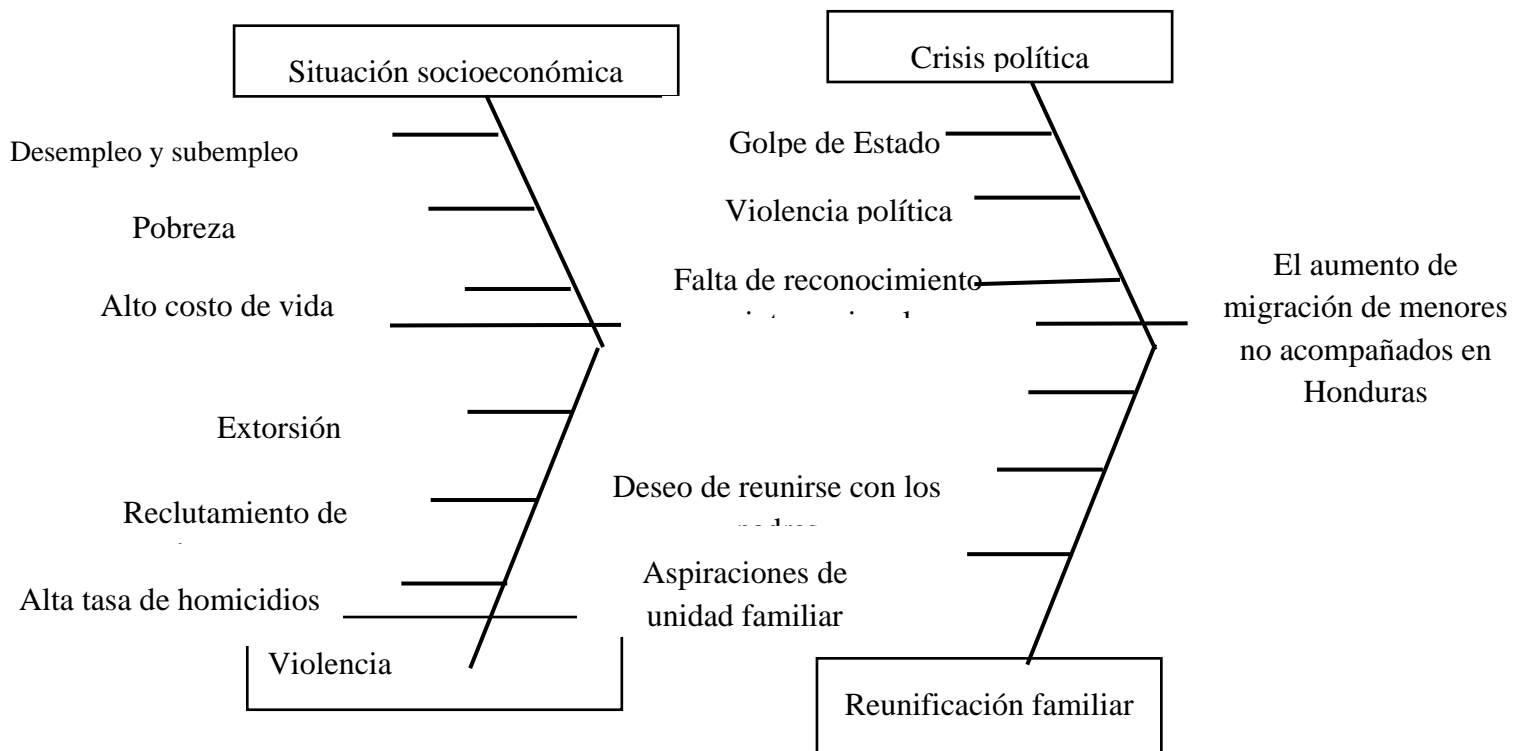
Situación socioeconómica

Crisis política

Desempleo y subempleo

Pobreza

Alto costo de vida

Golpe de Estado

Violencia política

Falta de reconocimiento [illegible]

El aumento de migración de menores no acompañados en Honduras

Extorsión

Reclutamiento de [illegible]

Alta tasa de homicidios

Deseo de reunirse con los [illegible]

Aspiraciones de unidad familiar

Violencia

Reunificación familiar